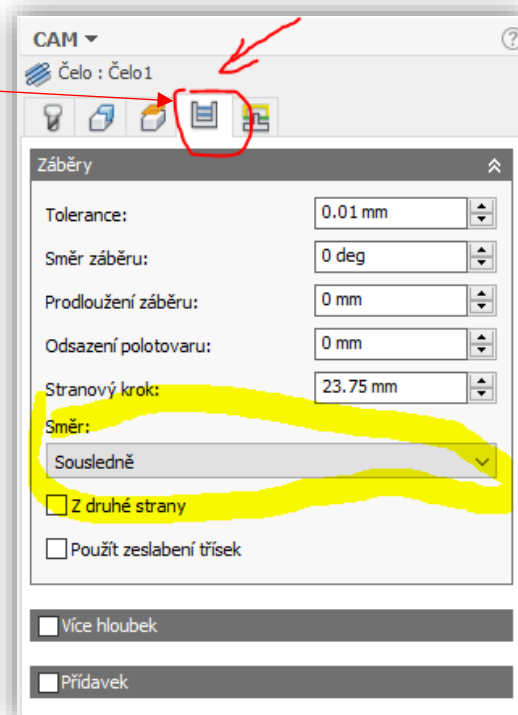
CAM ▾

Čelo : Čelo1

Záběry

Tolerance: 0.01 mm

Směr záběru: 0 deg

Prodloužení záběru: 0 mm

Odsazení polotovaru: 0 mm

Stranový krok: 23.75 mm

Směr:

Sousledně

Z druhé strany

Použít zeslabení třísek

Více hloubek

Přídavek